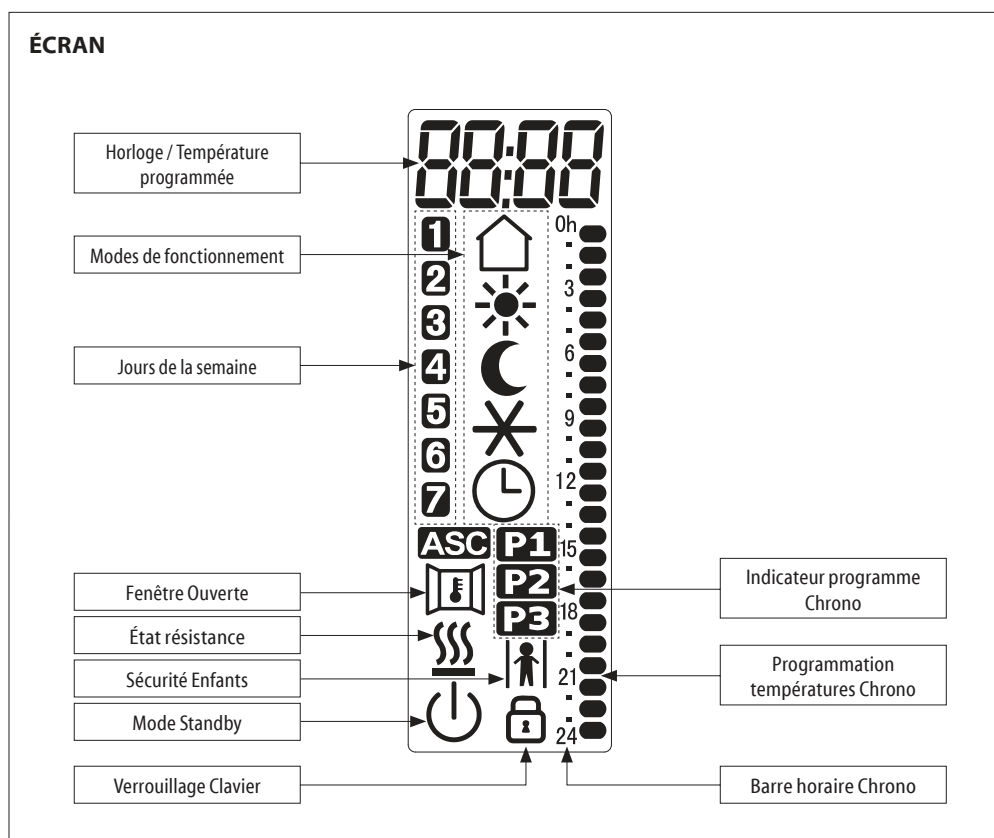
ÉCRAN

88:88

Horloge / Température programmée

Modes de fonctionnement

Jours de la semaine

1
2
3
4
5
6
7

0h
3
6
9
12
15
18
21
24

ASC
P1
P2
P3

Fenêtre Ouverte

État résistance

Sécurité Enfants

Mode Standby

Indicateur programme Chrono

Programmation températures Chrono

Verrouillage Clavier

Barre horaire Chrono